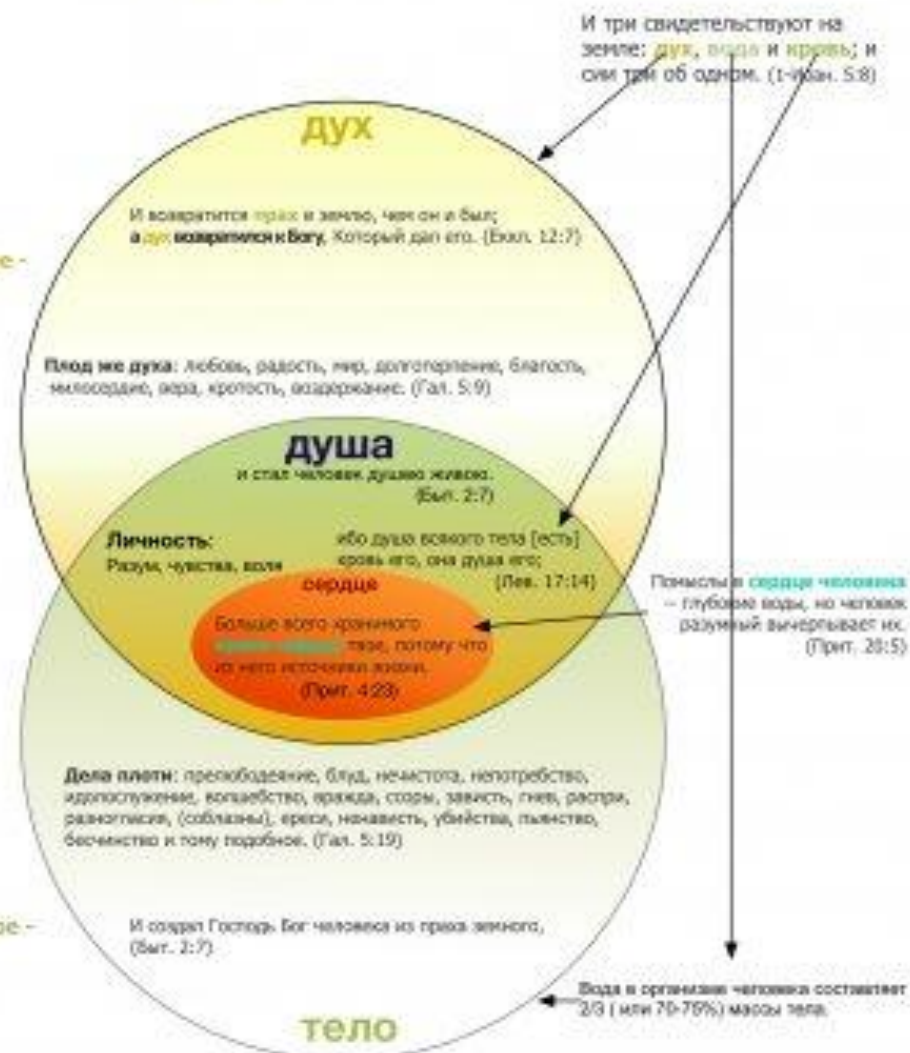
И три свидетельствуют на земле: дух, вода и кровь; и сии три об одном. (1-Иоан. 5:8)

дух

И возвратится прах в землю, чем он и был; а дух возвратился к Богу, Который дал его. (Еккл. 12:7)

е -

Плод же духа: любовь, радость, мир, долготерпение, благость, милосердие, вера, кротость, воздержание. (Гал. 5:9)

душа

и стал человек душею живою. (Быт. 2:7)

Личность:
Разум, чувства, воля

ибо душа всякого тела [есть] кровь его, она душа его; (Лев. 17:14)

сердце

Больше всего хранимого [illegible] твое, потому что из него источники жизни. (Прит. 4:23)

Помыслы в сердце человека – глубокие воды, но человек разумный вычерпывает их. (Прит. 20:5)

Дела плоти: прелюбодеяние, блуд, нечистота, непотребство, идолослужение, волшебство, вражда, ссоры, зависть, гнев, распри, разногласия, (соблазны), ереси, ненависть, убийства, пьянство, бесчинство и тому подобное. (Гал. 5:19)

ое -

И создал Господь Бог человека из праха земного, (Быт. 2:7)

Вода в организме человека составляет 2/3 ( или 70-75%) массы тела.

тело